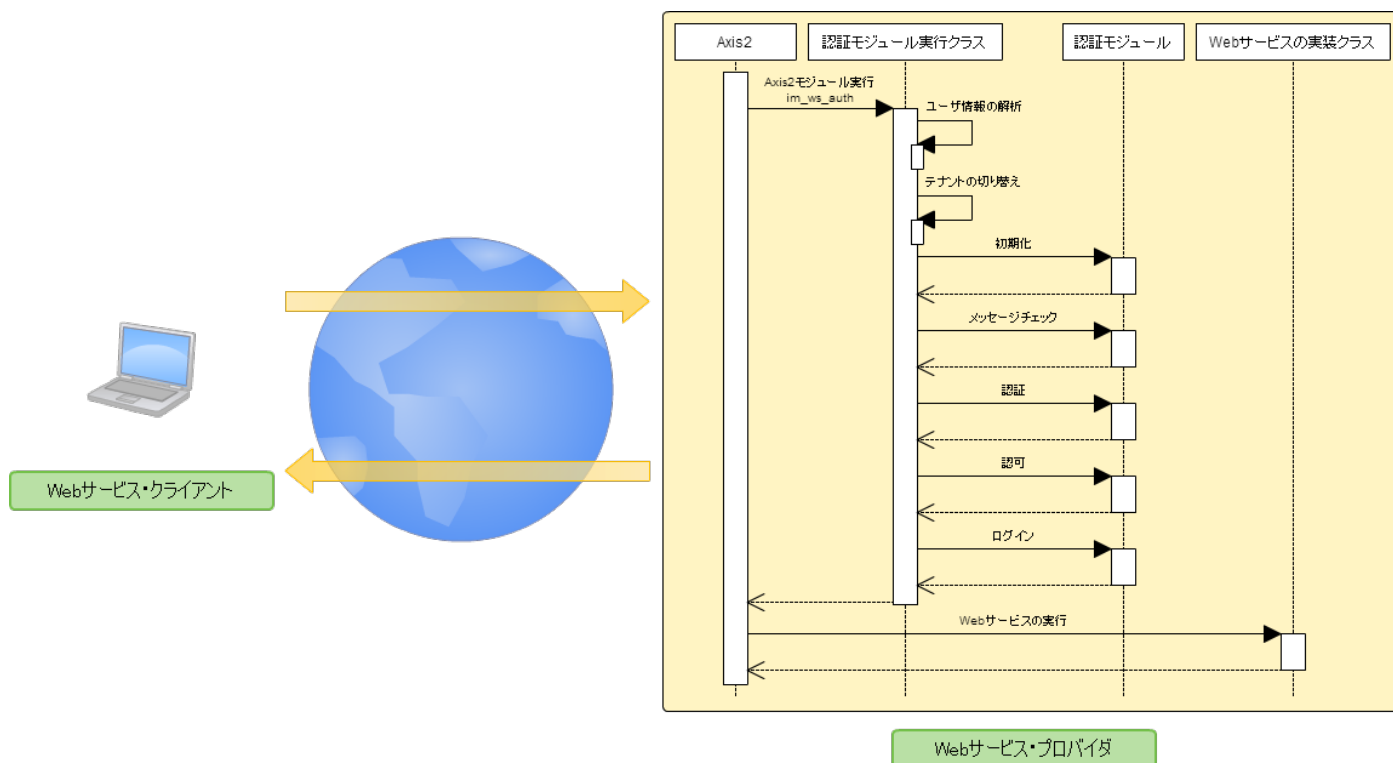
Axis2

認証モジュール実行クラス

認証モジュール

Webサービスの実装クラス

Axis2モジュール実行
im_ws_auth

ユーザ情報の解析

テナントの切り替え

初期化

メッセージチェック

認証

認可

ログイン

Webサービスの実行

Webサービス・クライアント

Webサービス・プロバイダ